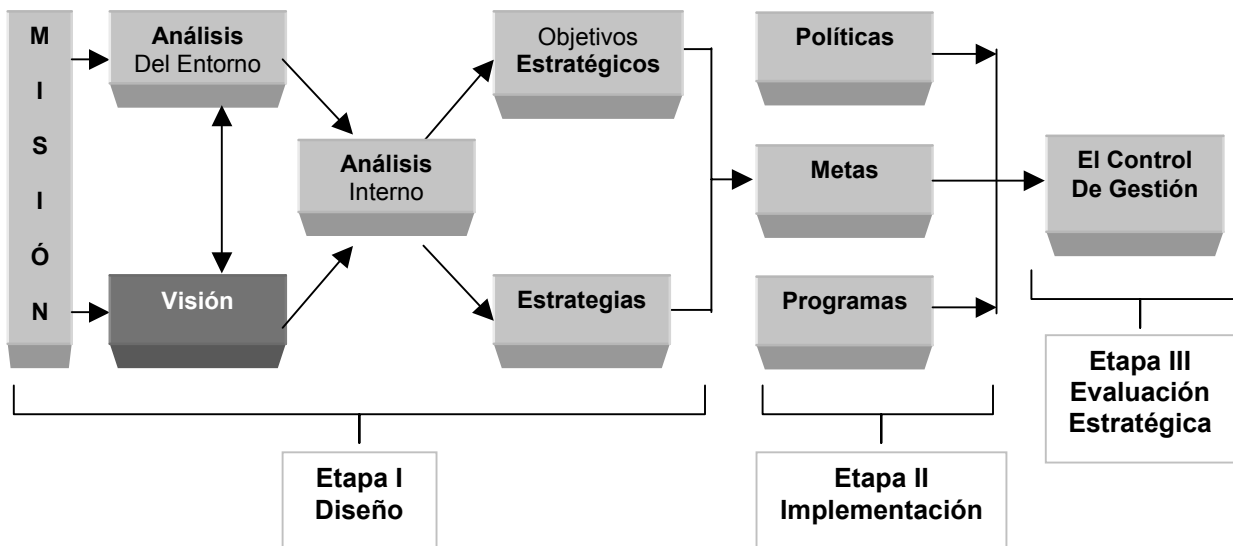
M I S I Ó N

Análisis Del Entorno

Visión

Análisis Interno

Objetivos Estratégicos

Estrategias

Políticas

Metas

Programas

El Control De Gestión

Etapa I Diseño

Etapa II Implementación

Etapa III Evaluación Estratégica